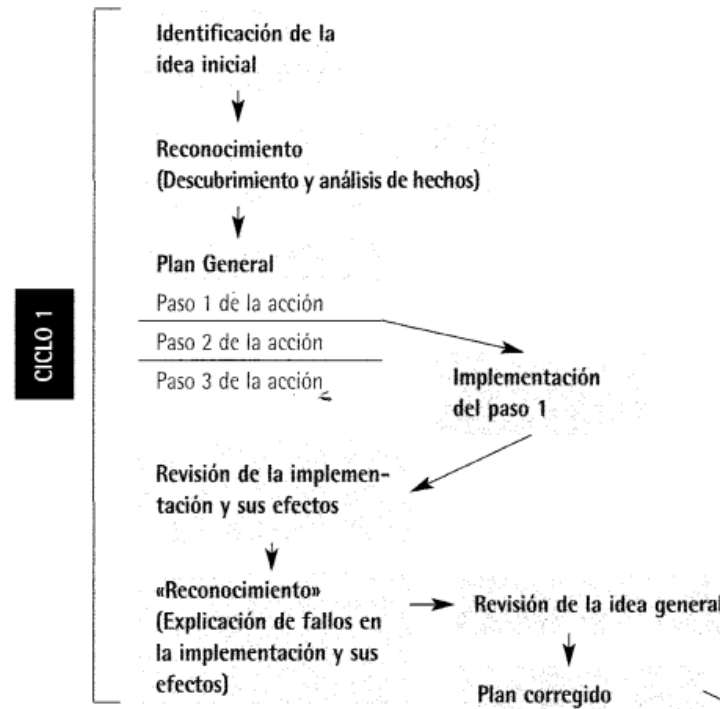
CICLO 1

Identificación de la idea inicial

Reconocimiento (Descubrimiento y análisis de hechos)

Plan General

Paso 1 de la acción

Paso 2 de la acción

Paso 3 de la acción

Implementación del paso 1

Revisión de la implementación y sus efectos

«Reconocimiento» (Explicación de fallos en la implementación y sus efectos)

Revisión de la idea general

Plan corregido